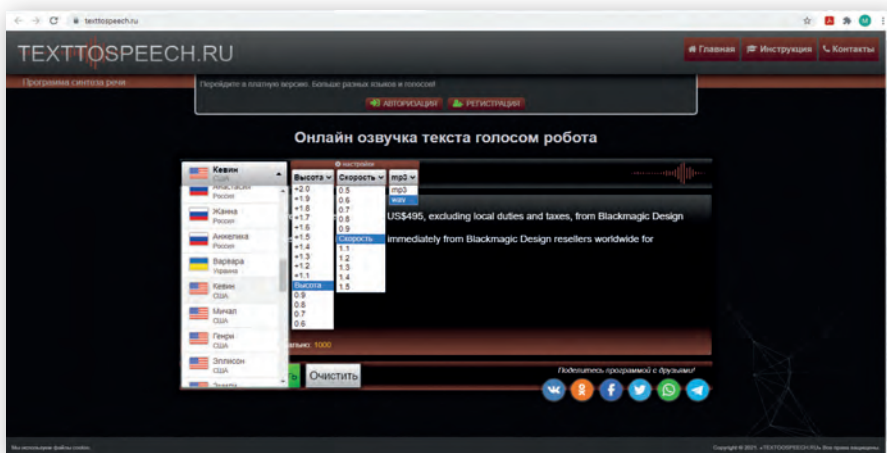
texttospeech.ru

TEXTTOSPEECH.RU

Главная Инструкция Контакты

Программа синтеза речи

Перейдите в платную версию. Больше разных языков и голосов!

АВТОРИЗАЦИЯ РЕГИСТРАЦИЯ

Онлайн озвучка текста голосом робота

настройки

Кевин
США

Анастасия
Россия

Жанна
Россия

Анжелика
Россия

Варвара
Украина

Кевин
США

Михаил
США

Генри
США

Эллисон
США

Высота

+2.0
+1.9
+1.8
+1.7
+1.6
+1.5
+1.4
+1.3
+1.2
+1.1
Высота
0.9
0.8
0.7
0.6

Скорость

0.5
0.6
0.7
0.8
0.9
Скорость
1.1
1.2
1.3
1.4
1.5

mp3
mp3
wav

US$495, excluding local duties and taxes, from Blackmagic Design

immediately from Blackmagic Design resellers worldwide for

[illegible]альнo: 1000

Очистить

Поделитесь программой с друзьями!

Мы используем файлы cookie.

Copyright © 2021. «TEXTTOSPEECH.RU» Все права защищены.